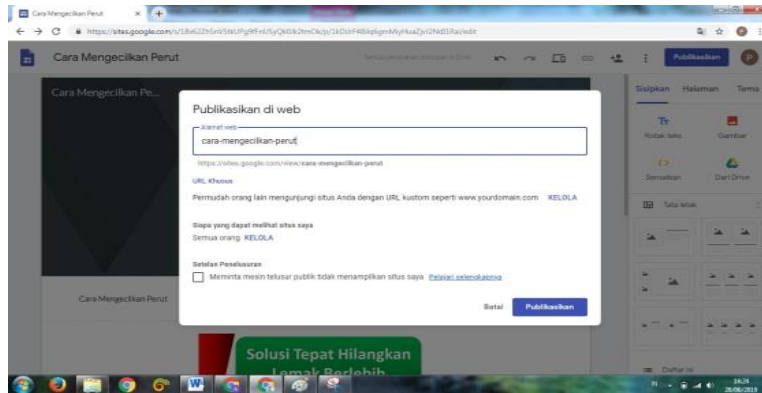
Cara Mengecilkan Perut

https://sites.google.com/s/1Bv6ZZh5nV5tkUPg9FnU5yQk0k2tmCk/p/1kDcF48kq6gmMyHuaZyi2Nd1Ra/edit

Cara Mengecilkan Perut

Publikasikan

Cara Mengecilkan Pe...

Publikasikan di web

Alamat web

cara-mengecilkan-perut

https://sites.google.com/view/cara-mengecilkan-perut

URL Khusus

Permudah orang lain mengunjungi situs Anda dengan URL kustom seperti www.yourdomain.com KELOLA

Siapa yang dapat melihat situs saya

Semua orang KELOLA

Setelan Penelusuran

Meminta mesin telusur publik tidak menampilkan situs saya Pelajari selengkapnya

Batal Publikasikan

Cara Mengecilkan Perut

Solusi Tepat Hilangkan Lemak Berlebih

Sisipkan Halaman Tema

Kotak teks

Gambar

Sematkan

Dari Drive

Tata letak

Daftar isi

14:24
28/06/2019